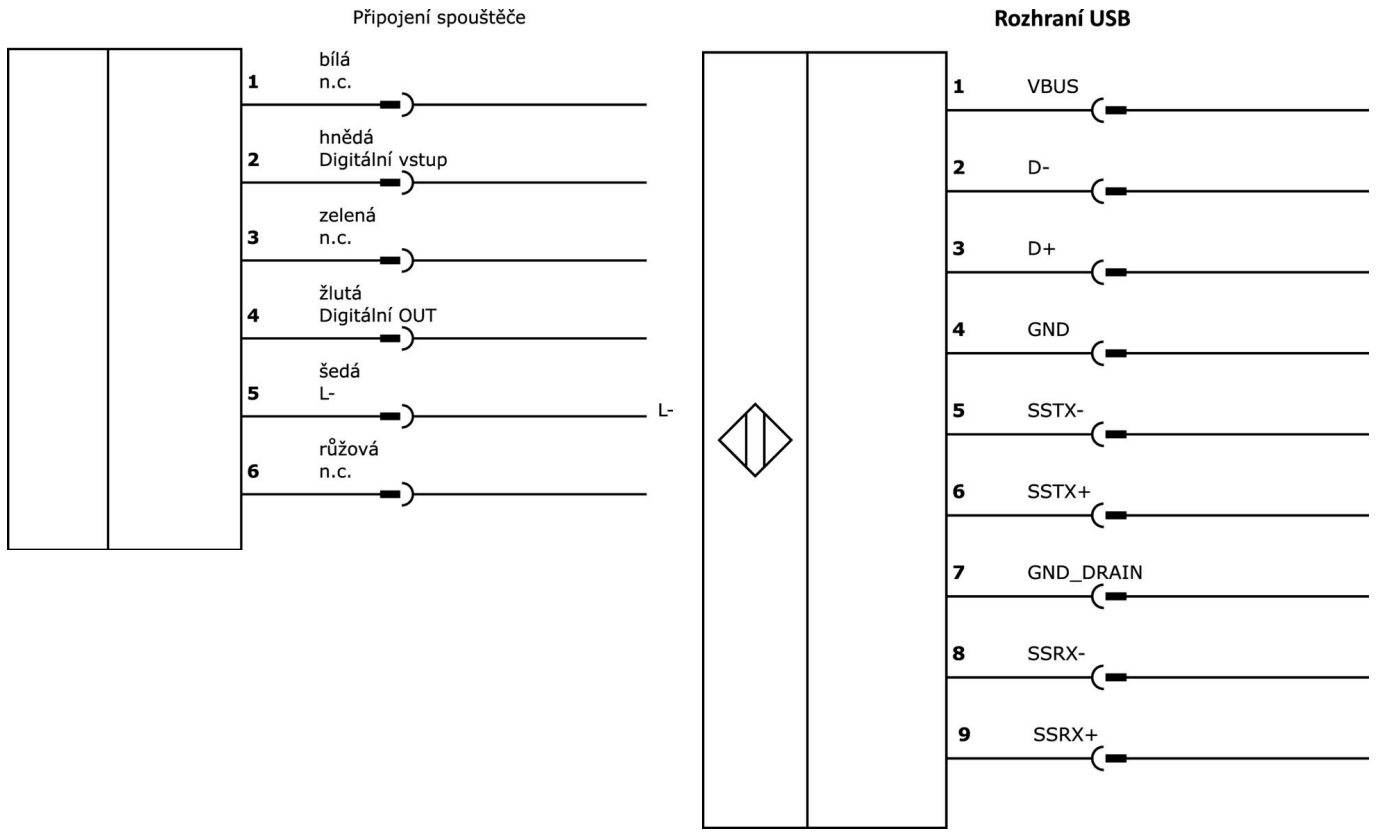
Připojení spouštěče

1 bílá
n.c.

2 hnědá
Digitální vstup

3 zelená
n.c.

4 žlutá
Digitální OUT

5 šedá
L-

L-

6 růžová
n.c.

Rozhraní USB

1 VBUS

2 D-

3 D+

4 GND

5 SSTX-

6 SSTX+

7 GND_DRAIN

8 SSRX-

9 SSRX+